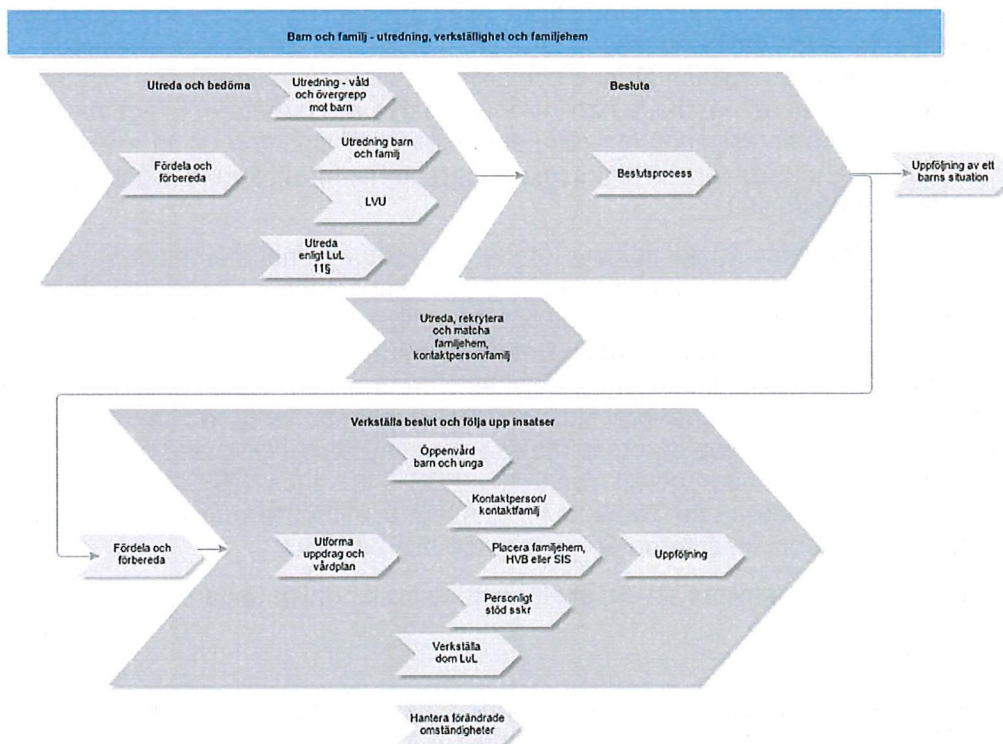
Barn och familj - utredning, verkställighet och familjehem

Utreda och bedöma

Fördela och förbereda

Utredning - våld och övergrepp mot barn

Utredning barn och familj

LVU

Utreda enligt LuL 11§

Besluta

Beslutsprocess

Uppföljning av ett barns situation

Utreda, rekrytera och matcha familjehem, kontaktperson/familj

Verkställa beslut och följa upp insatser

Fördela och förbereda

Utforma uppdrag och vårdplan

Öppenvård barn och unga

Kontaktperson/ kontaktfamilj

Placera familjehem, HVB eller SIS

Personligt stöd sskr

Verkställa dom LuL

Uppföljning

Hantera förändrade omständigheter